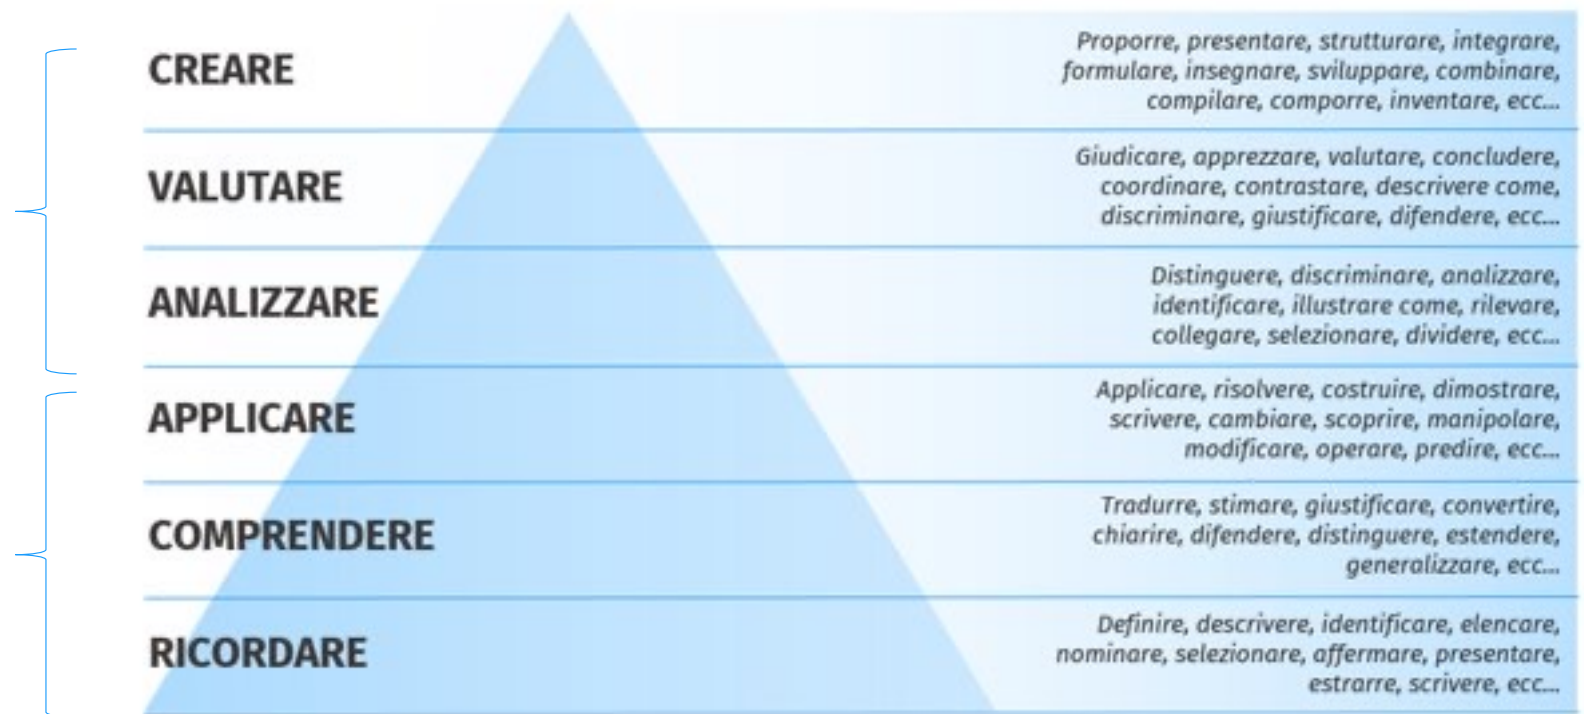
CREARE

Proporre, presentare, strutturare, integrare, formulare, insegnare, sviluppare, combinare, compilare, comporre, inventare, ecc...

VALUTARE

Giudicare, apprezzare, valutare, concludere, coordinare, contrastare, descrivere come, discriminare, giustificare, difendere, ecc...

ANALIZZARE

Distinguere, discriminare, analizzare, identificare, illustrare come, rilevare, collegare, selezionare, dividere, ecc...

APPLICARE

Applicare, risolvere, costruire, dimostrare, scrivere, cambiare, scoprire, manipolare, modificare, operare, predire, ecc...

COMPRENDERE

Tradurre, stimare, giustificare, convertire, chiarire, difendere, distinguere, estendere, generalizzare, ecc...

RICORDARE

Definire, descrivere, identificare, elencare, nominare, selezionare, affermare, presentare, estrarre, scrivere, ecc...